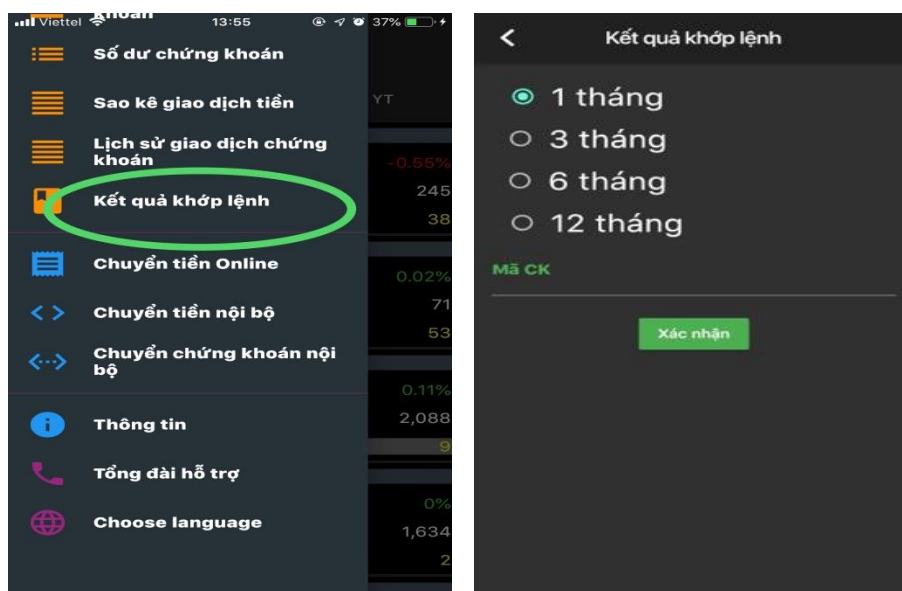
Viettel khoán 13:55 37%

Số dư chứng khoán

Sao kê giao dịch tiền

Lịch sử giao dịch chứng khoán

Kết quả khớp lệnh

Chuyển tiền Online

Chuyển tiền nội bộ

Chuyển chứng khoán nội bộ

Thông tin

Tổng đài hỗ trợ

Choose language

YT

-0.55%
245
38

0.02%
71
53

0.11%
2,088
9

0%
1,634
2

Kết quả khớp lệnh

1 tháng

3 tháng

6 tháng

12 tháng

Mã CK

Xác nhận